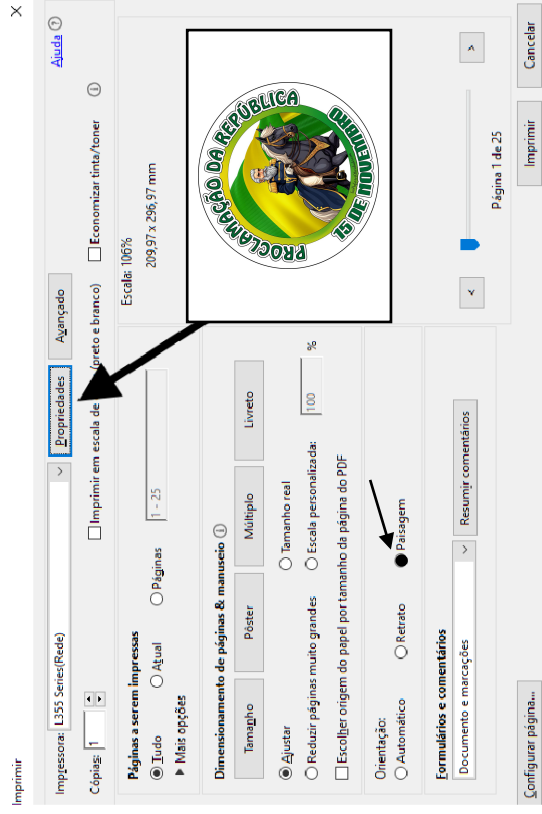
Imprimir

Impressora: L355 Series(Rede)

Propriedades

Avançado

Ajuda

Cópias: 1

Imprimir em escala de cinza (preto e branco)

Economizar tinta/toner

Páginas a serem impressas

Tudo

Atual

Páginas 1 - 25

Mais opções

Dimensionamento de páginas & manuseio

Tamanho

Pôster

Múltiplo

Livreto

Ajustar

Tamanho real

Reduzir páginas muito grandes

Escala personalizada: 100 %

Escolher origem do papel por tamanho da página do PDF

Orientação:

Automático

Retrato

Paisagem

Formulários e comentários

Documento e marcações

Resumir comentários

Escala: 106%

209,97 x 296,97 mm

PROCLAMAÇÃO DA REPÚBLICA

15 DE NOVEMBRO

Página 1 de 25

Configurar página...

Imprimir

Cancelar